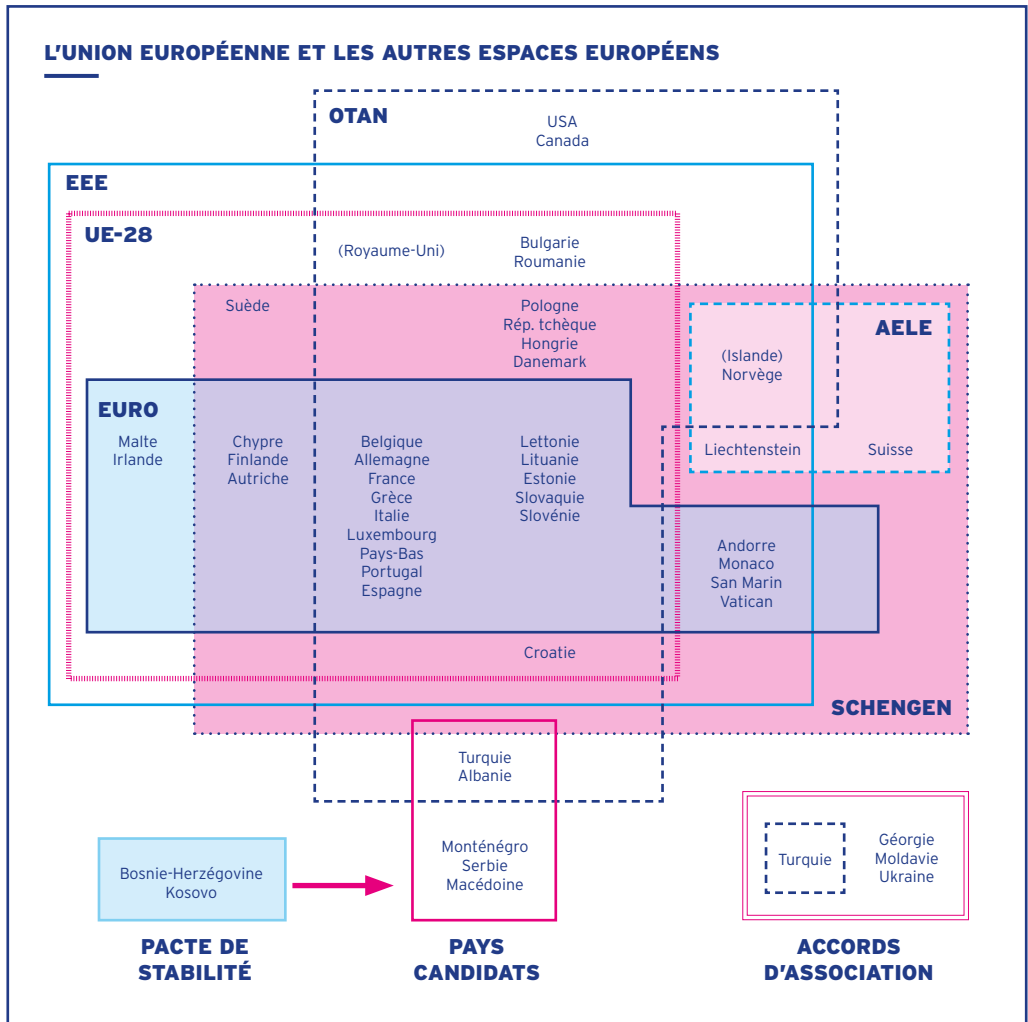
L'UNION EUROPÉENNE ET LES AUTRES ESPACES EUROPÉENS

OTAN

USA
Canada

EEE

UE-28

(Royaume-Uni)

Bulgarie
Roumanie

Suède

Pologne
Rép. tchèque
Hongrie
Danemark

AELE

(Islande)
Norvège

Liechtenstein

Suisse

EURO

Malte
Irlande

Chypre
Finlande
Autriche

Belgique
Allemagne
France
Grèce
Italie
Luxembourg
Pays-Bas
Portugal
Espagne

Lettonie
Lituanie
Estonie
Slovaquie
Slovénie

Andorre
Monaco
San Marin
Vatican

Croatie

SCHENGEN

Turquie
Albanie

Monténégro
Serbie
Macédoine

Bosnie-Herzégovine
Kosovo

Turquie

Géorgie
Moldavie
Ukraine

PACTE DE STABILITÉ

PAYS CANDIDATS

ACCORDS D'ASSOCIATION